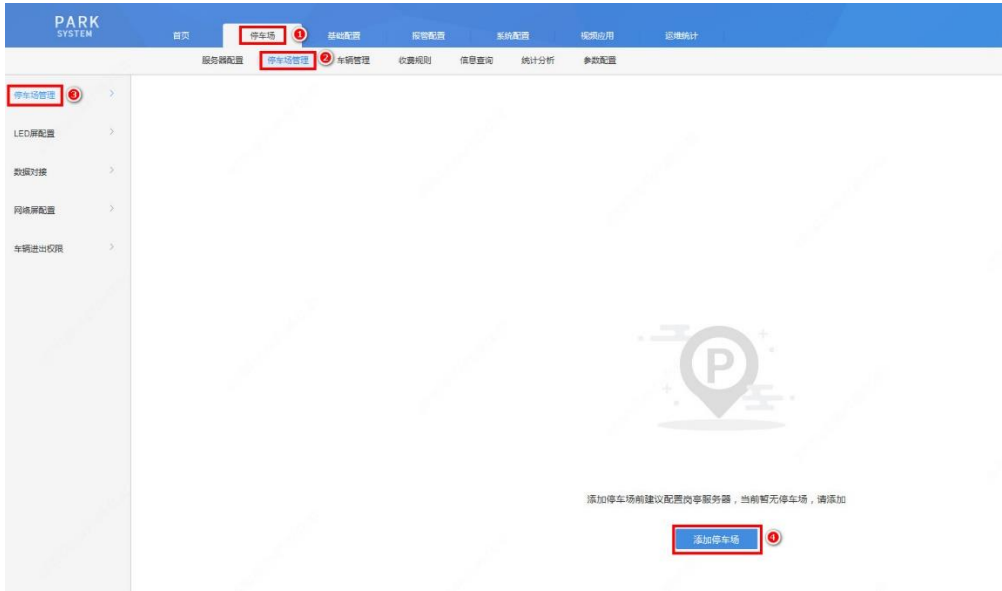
PARK
SYSTEM

首页 停车场 ① 基础配置 报警配置 系统配置 视频应用 运维统计

服务器配置 停车场管理 ② 车辆管理 收费规则 信息查询 统计分析 参数配置

停车场管理 ③
LED屏配置
数据对接
网络屏配置
车辆进出权限

P

添加停车场前建议配置岗亭服务器，当前暂无停车场，请添加

添加停车场 ④